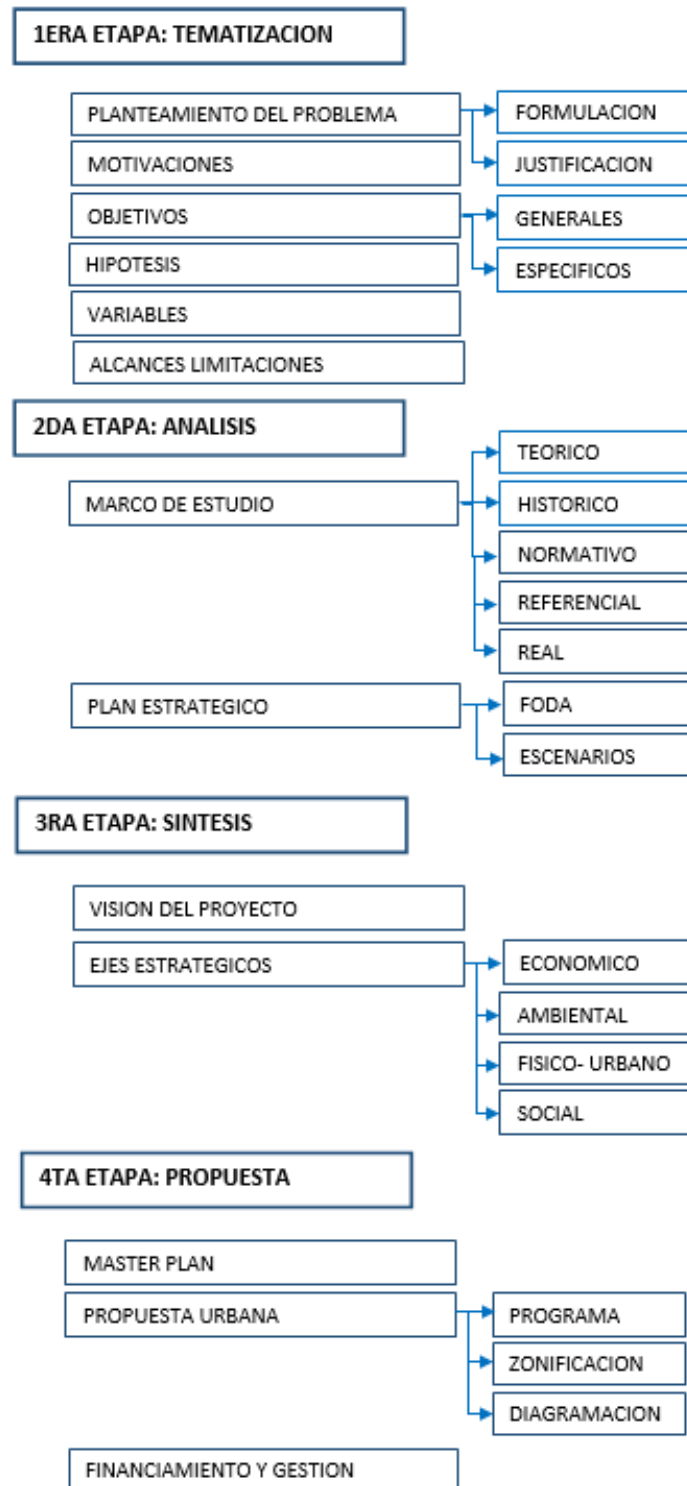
1ERA ETAPA: TEMATIZACION

PLANTEAMIENTO DEL PROBLEMA
FORMULACION
JUSTIFICACION
MOTIVACIONES
OBJETIVOS
GENERALES
ESPECIFICOS
HIPOTESIS
VARIABLES
ALCANCES LIMITACIONES

2DA ETAPA: ANALISIS

MARCO DE ESTUDIO
TEORICO
HISTORICO
NORMATIVO
REFERENCIAL
REAL
PLAN ESTRATEGICO
FODA
ESCENARIOS

3RA ETAPA: SINTESIS

VISION DEL PROYECTO
EJES ESTRATEGICOS
ECONOMICO
AMBIENTAL
FISICO- URBANO
SOCIAL

4TA ETAPA: PROPUESTA

MASTER PLAN
PROPUESTA URBANA
PROGRAMA
ZONIFICACION
DIAGRAMACION
FINANCIAMIENTO Y GESTION